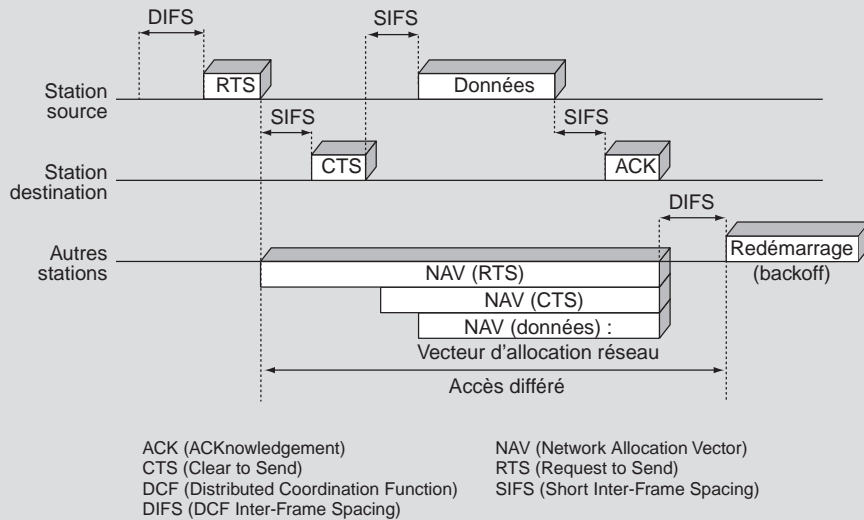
DIFS
SIFS
Station source
RTS
Données
SIFS
SIFS
Station destination
CTS
ACK
DIFS
Autres stations
Redémarrage (backoff)
NAV (RTS)
NAV (CTS)
NAV (données) :
Vecteur d'allocation réseau
Accès différé

ACK (ACKnowledgement)
CTS (Clear to Send)
DCF (Distributed Coordination Function)
DIFS (DCF Inter-Frame Spacing)

NAV (Network Allocation Vector)
RTS (Request to Send)
SIFS (Short Inter-Frame Spacing)